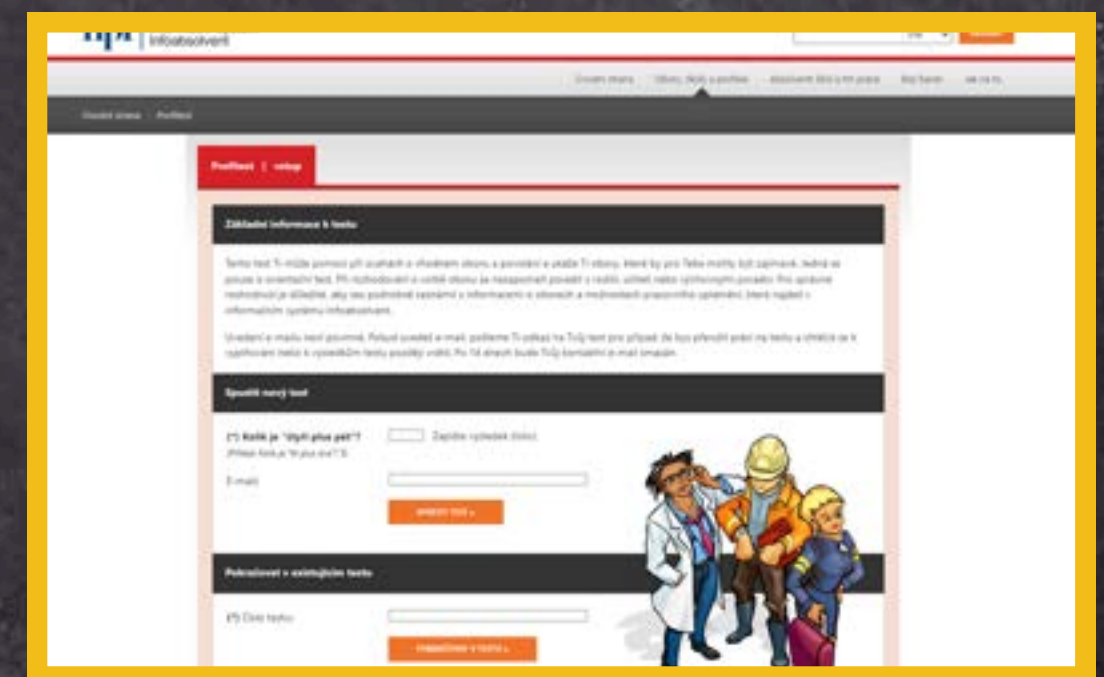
infoabsolvent

Úvodní strana | Obory, školy a profese | Absolventi škol a trh práce | Být fajn | Jak na to

Úvodní strana | Profitest

Profitest | vstup

Základní informace k testu

Tento test Ti může pomoci při rozhodování o vhodném oboru a povolání a ukáže Ti obory, které by pro Tebe mohly být zajímavé. Jedná se pouze o orientační test. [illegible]

Uvedení e-mailu není povinné. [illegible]

Spustit nový test

(*) Kolik je "dvě plus pět"? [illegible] Zapište výsledek číslicí.

E-mail:

SPUSTIT TEST »

Pokračovat v existujícím testu

(*) Číslo testu:

POKRAČOVAT V TESTU »